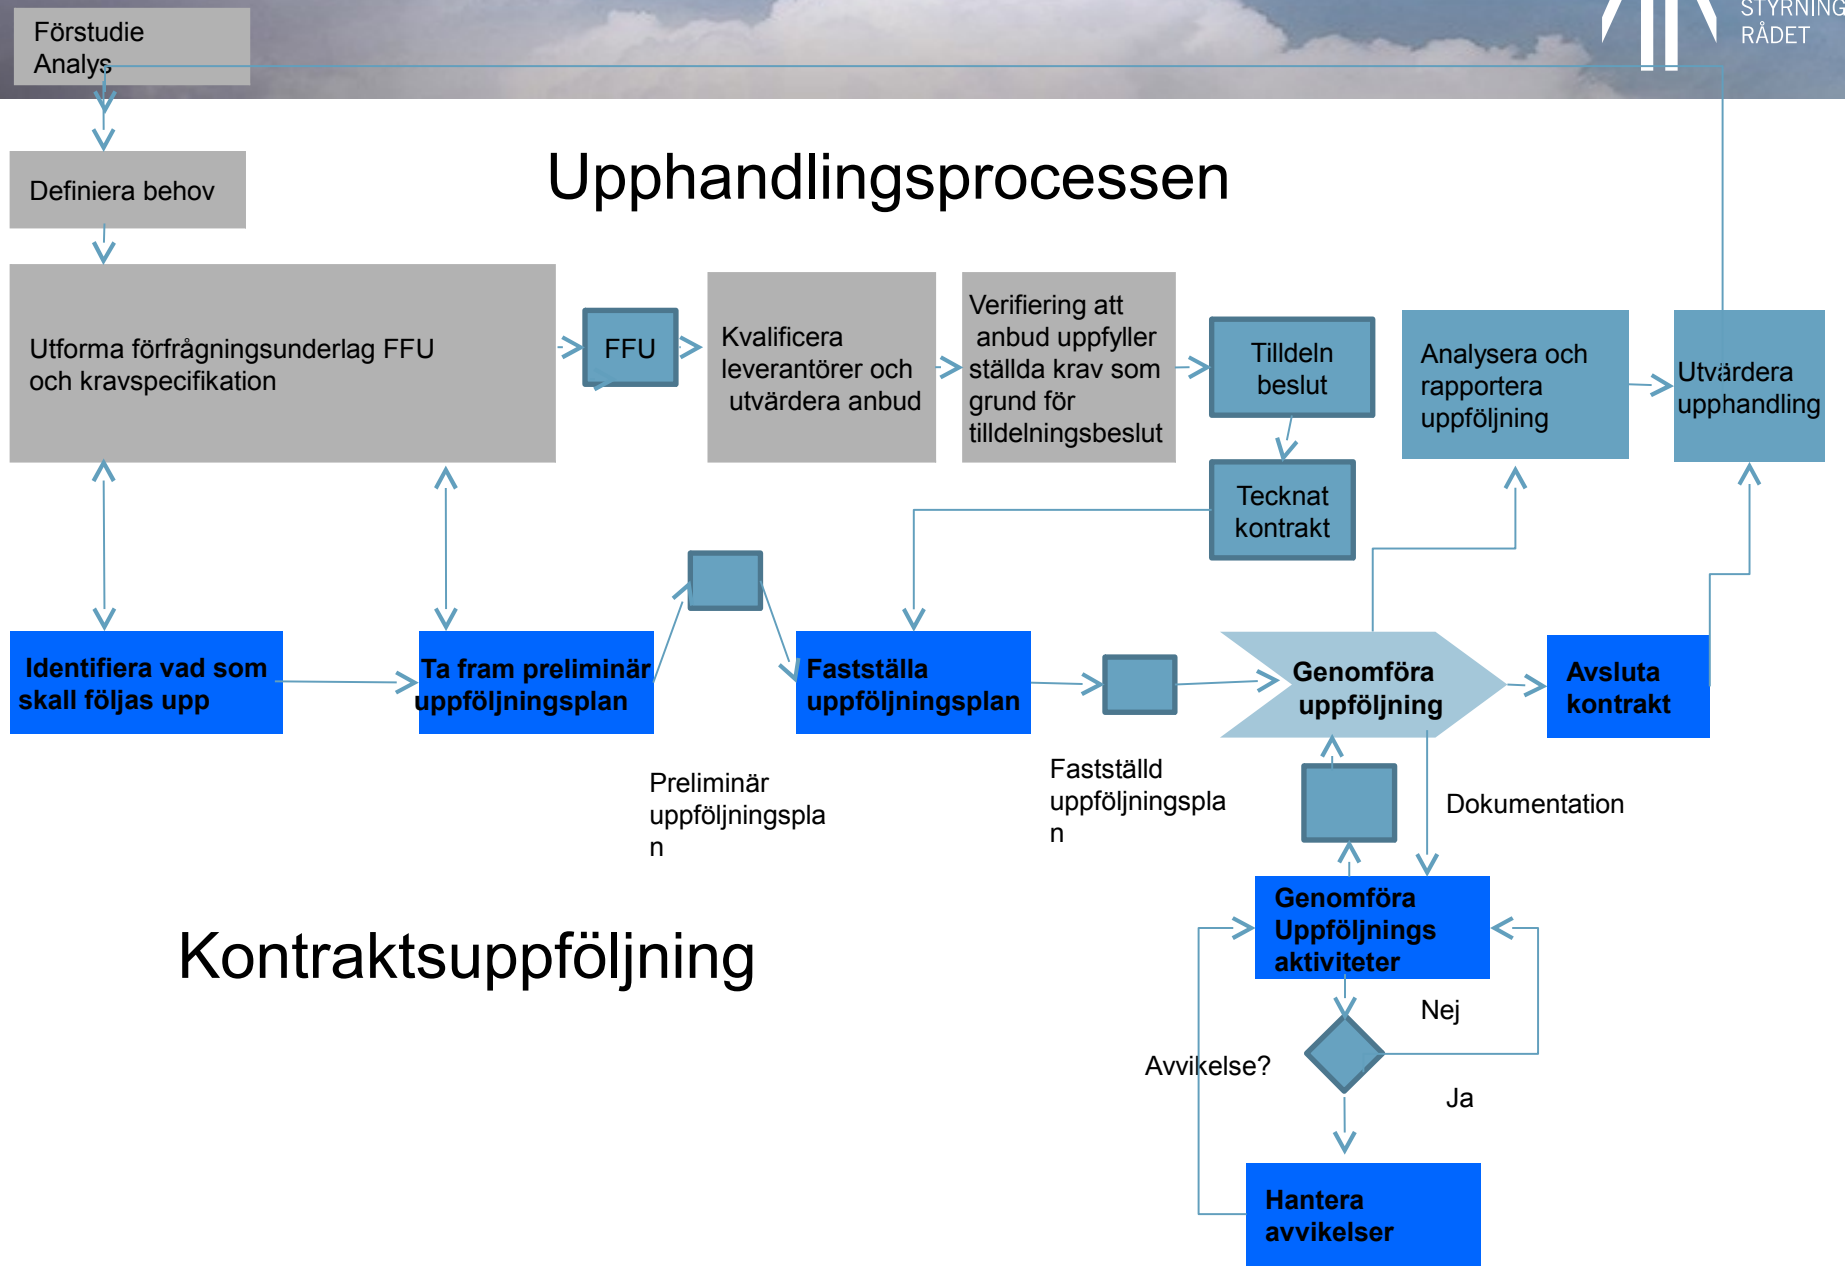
Förstudie Analys

STYRNING RÅDET

Definiera behov

Upphandlingsprocessen

Utforma förfrågningsunderlag FFU och kravspecifikation

FFU

Kvalificera leverantörer och utvärdera anbud

Verifiering att anbud uppfyller ställda krav som grund för tilldelningsbeslut

Tilldeln beslut

Tecknat kontrakt

Analysera och rapportera uppföljning

Utvärdera upphandling

Identifiera vad som skall följas upp

Ta fram preliminär uppföljningsplan

Fastställa uppföljningsplan

Genomföra uppföljning

Avsluta kontrakt

Preliminär uppföljningsplan

Fastställd uppföljningsplan

Dokumentation

Genomföra Uppföljnings aktiviteter

Kontraktsuppföljning

Nej

Avvikelse?

Ja

Hantera avvikelser